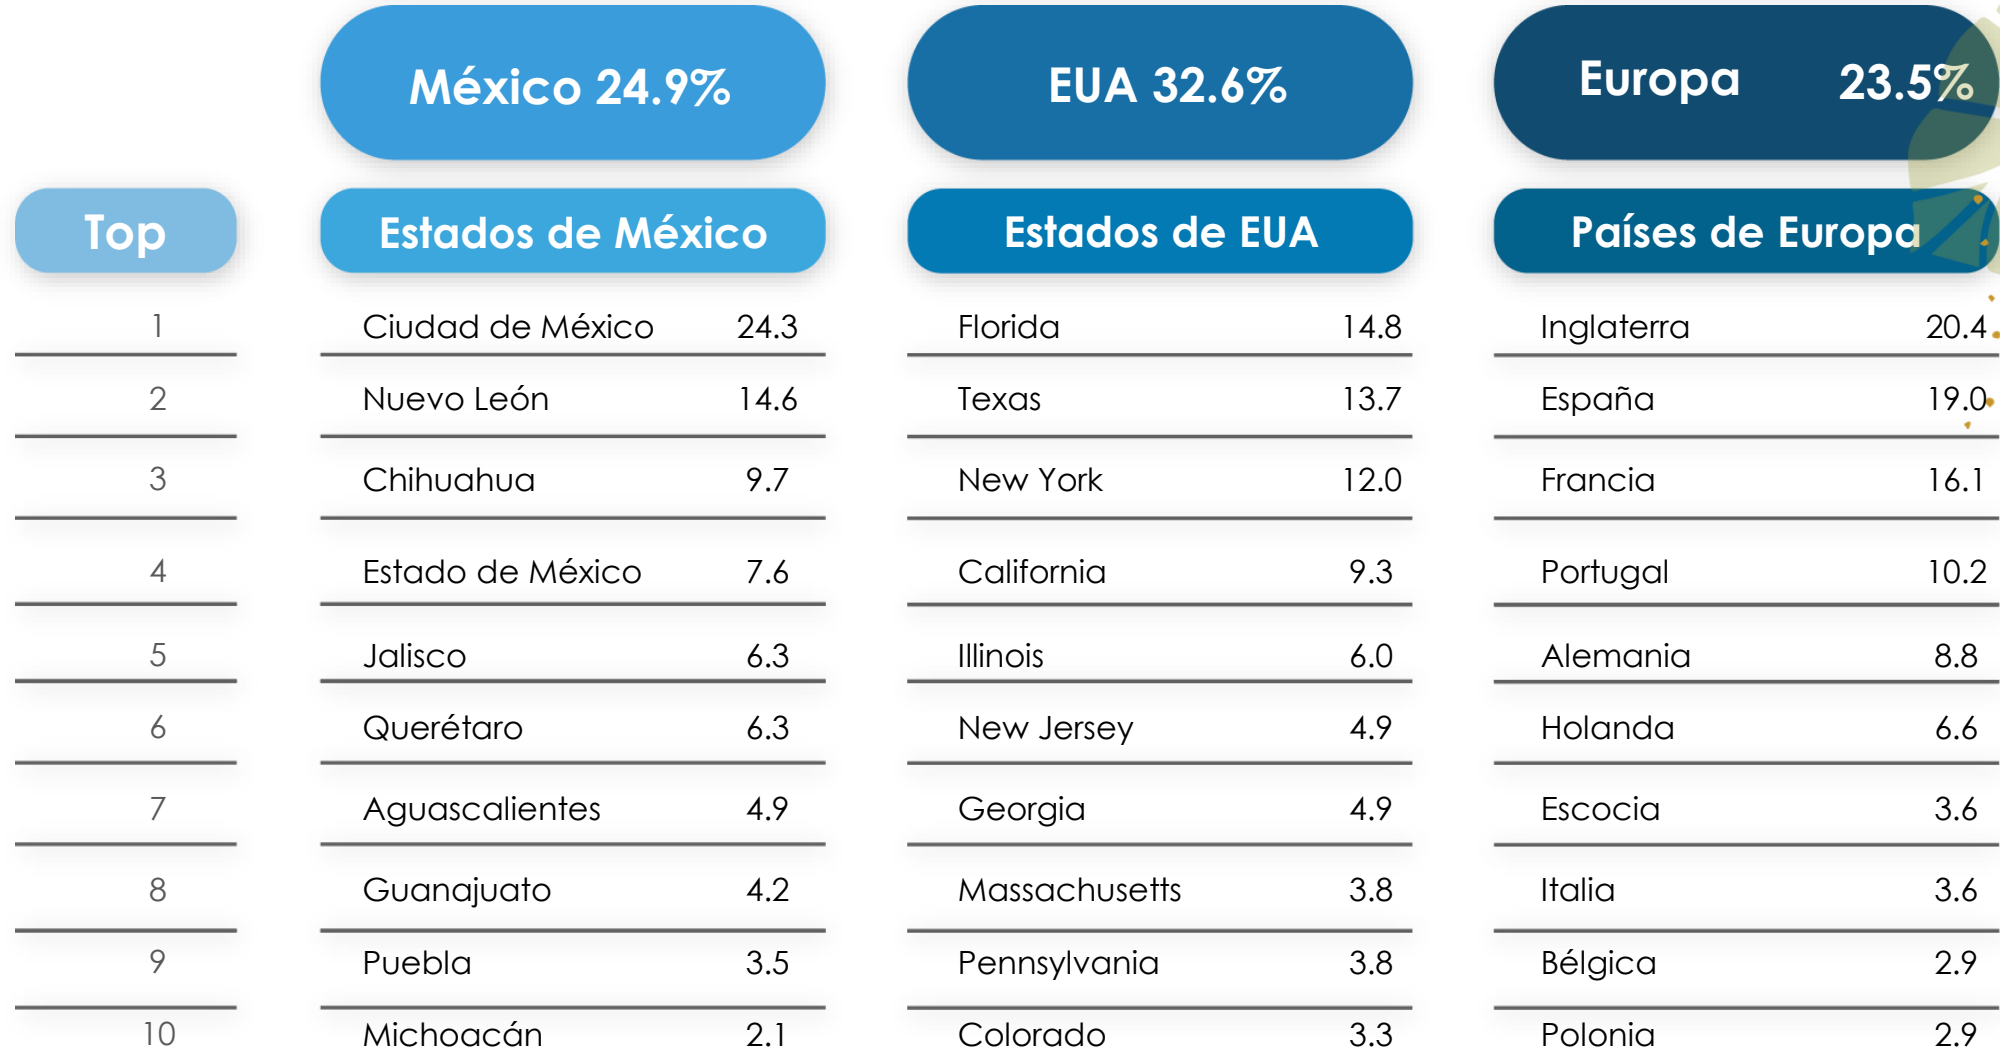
| | México 24.9% | | EUA 32.6% | | Europa 23.5% | |
|---|---|---|---|---|---|---|
| Top | Estados de México | | Estados de EUA | | Países de Europa | |
| 1 | Ciudad de México | 24.3 | Florida | 14.8 | Inglaterra | 20.4 |
| 2 | Nuevo León | 14.6 | Texas | 13.7 | España | 19.0 |
| 3 | Chihuahua | 9.7 | New York | 12.0 | Francia | 16.1 |
| 4 | Estado de México | 7.6 | California | 9.3 | Portugal | 10.2 |
| 5 | Jalisco | 6.3 | Illinois | 6.0 | Alemania | 8.8 |
| 6 | Querétaro | 6.3 | New Jersey | 4.9 | Holanda | 6.6 |
| 7 | Aguascalientes | 4.9 | Georgia | 4.9 | Escocia | 3.6 |
| 8 | Guanajuato | 4.2 | Massachusetts | 3.8 | Italia | 3.6 |
| 9 | Puebla | 3.5 | Pennsylvania | 3.8 | Bélgica | 2.9 |
| 10 | Michoacán | 2.1 | Colorado | 3.3 | Polonia | 2.9 |